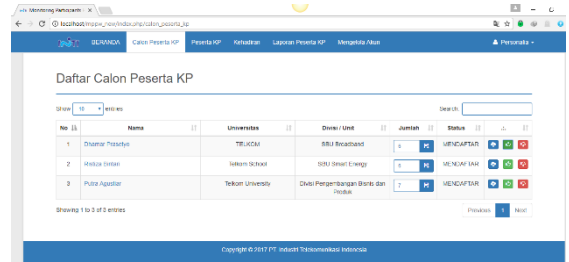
Monitoring Partisipanta ×

localhost/mppk_new/index.php/calon_peserta_kp

BERANDA Calon Peserta KP Peserta KP Kehadiran Laporan Peserta KP Mengelola Akun Personalia

Daftar Calon Peserta KP

Show 10 entries

Search:

| No | Nama | Universitas | Divisi / Unit | Jumlah | Status | |
|---|---|---|---|---|---|---|
| 1 | Dhamar Prasetya | TELKOM | SBU Broadband | 5 | MENDAFTAR | |
| 2 | Rekza Sedan | Telkom School | SBU Smart Energy | 6 | MENDAFTAR | |
| 3 | Putra Agustiar | Telkom University | Divisi Pengembangan Bisnis dan Produk | 7 | MENDAFTAR | |

Showing 1 to 3 of 3 entries

Previous 1 Next

Copyright © 2017 PT. Industri Telekomunikasi Indonesia